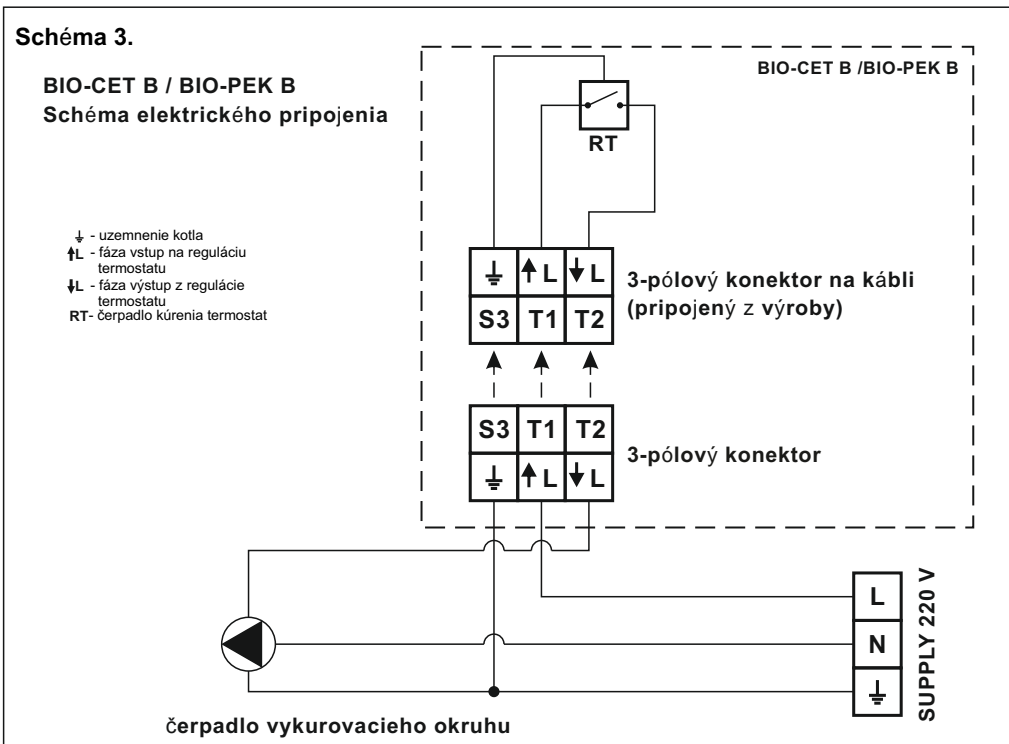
Schéma 3.

BIO-CET B / BIO-PEK B
Schéma elektrického pripojenia

BIO-CET B /BIO-PEK B

RT

⏚ - uzemnenie kotla
↑L - fáza vstup na reguláciu termostatu
↓L - fáza výstup z regulácie termostatu
RT- čerpadlo kúrenia termostat

| ⏚ | ↑L | ↓L |
|---|---|---|
| S3 | T1 | T2 |

3-pólový konektor na kábli (pripojený z výroby)

| S3 | T1 | T2 |
|---|---|---|
| ⏚ | ↑L | ↓L |

3-pólový konektor

L
N
⏚
SUPPLY 220 V

čerpadlo vykurovacieho okruhu